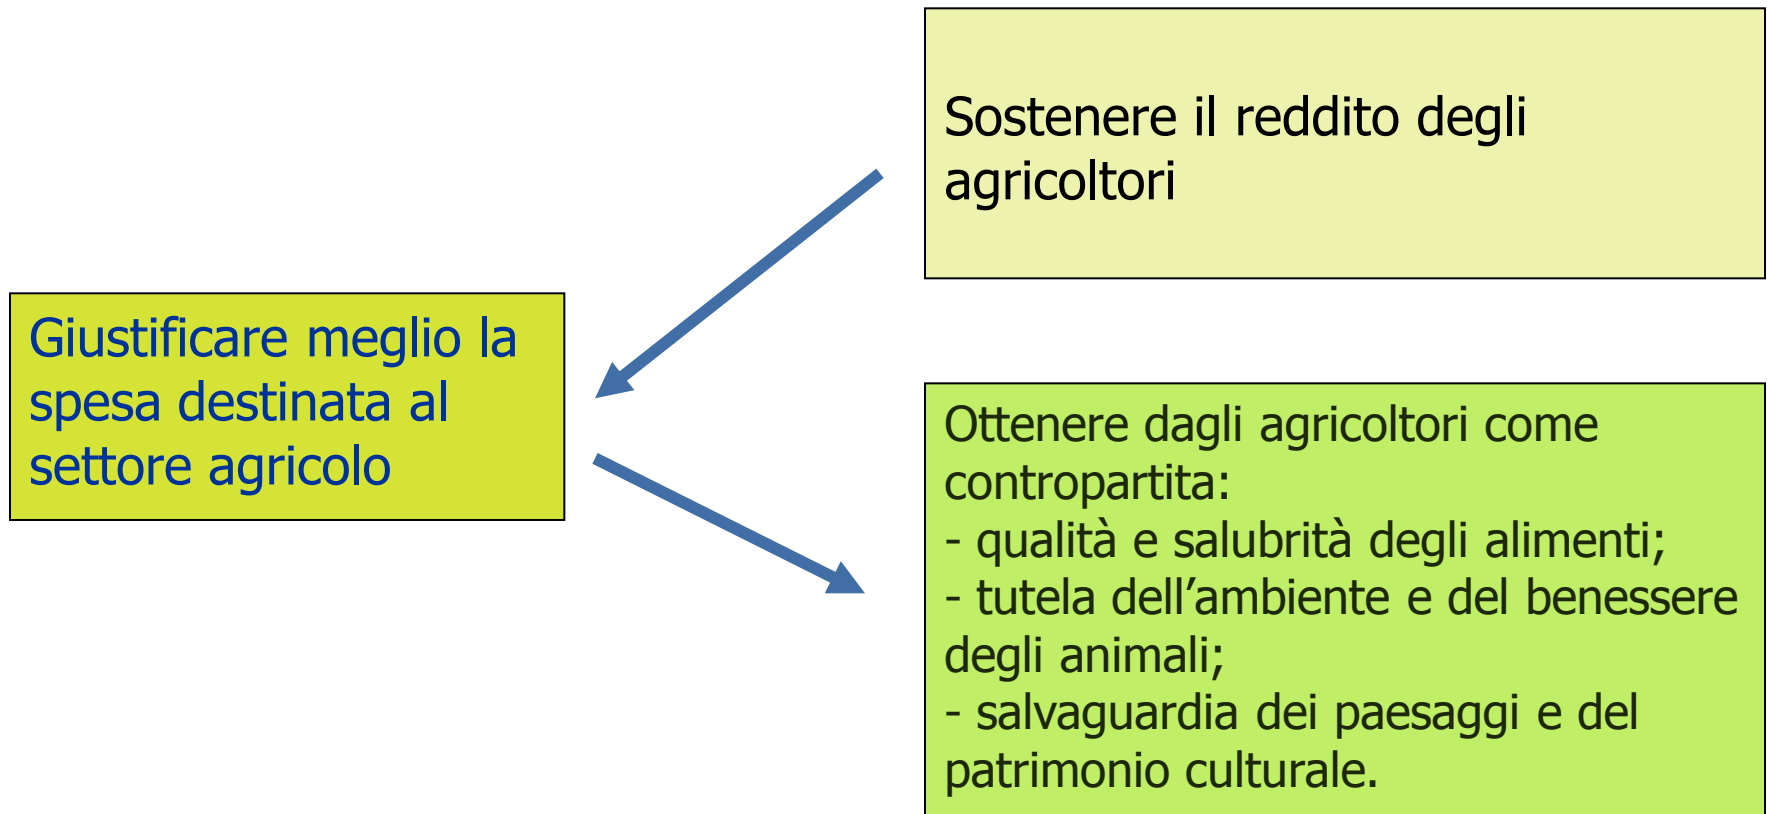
Sostenere il reddito degli agricoltori

Giustificare meglio la spesa destinata al settore agricolo

Ottenere dagli agricoltori come contropartita:
- qualità e salubrità degli alimenti;
- tutela dell'ambiente e del benessere degli animali;
- salvaguardia dei paesaggi e del patrimonio culturale.